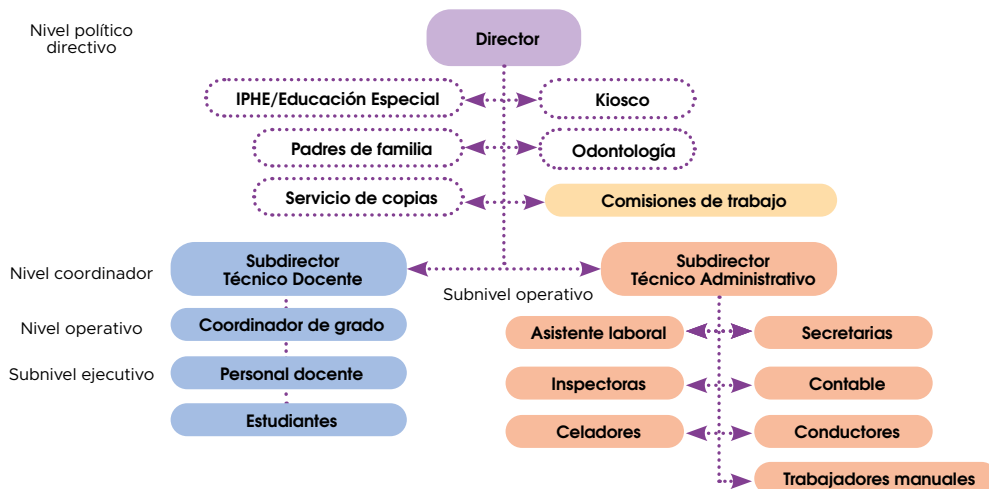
Nivel político directivo

Director

IPHE/Educación Especial

Kiosco

Padres de familia

Odontología

Servicio de copias

Comisiones de trabajo

Nivel coordinador

Subdirector Técnico Docente

Subdirector Técnico Administrativo

Subnivel operativo

Nivel operativo

Coordinador de grado

Subnivel ejecutivo

Personal docente

Estudiantes

Asistente laboral

Secretarias

Inspectoras

Contable

Celadores

Conductores

Trabajadores manuales